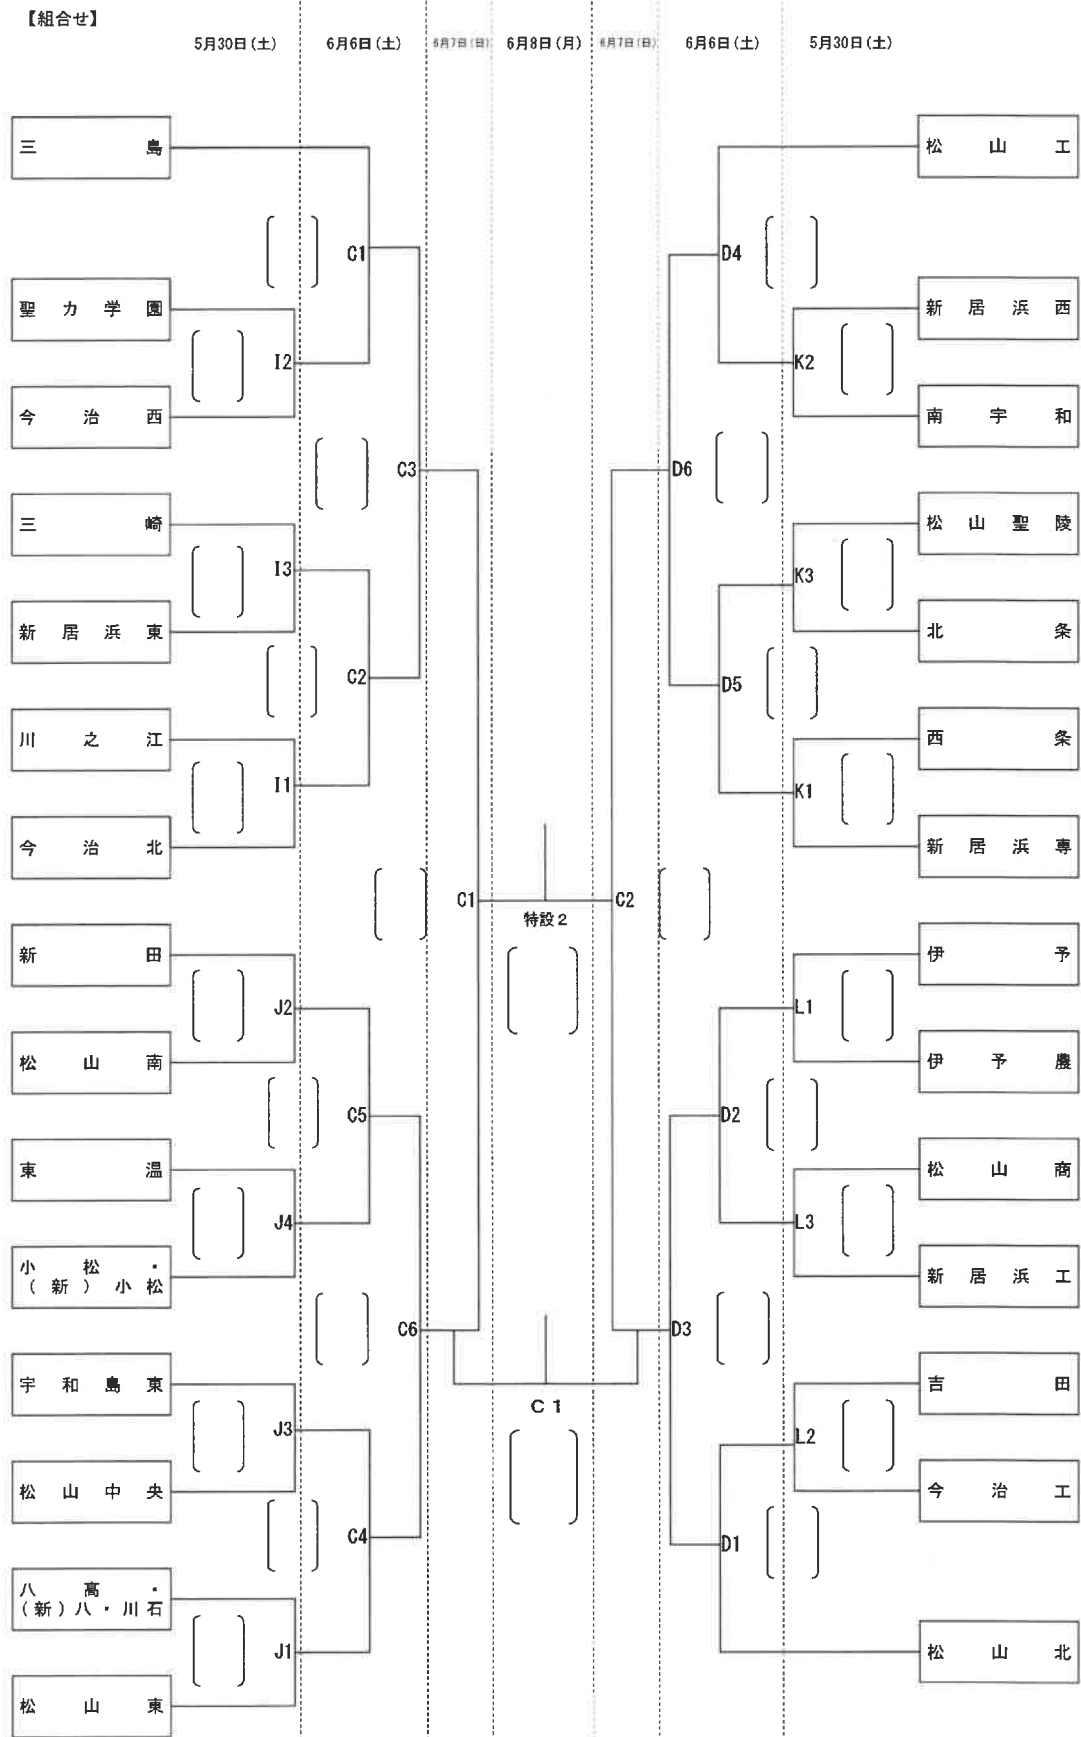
【組合せ】

5月30日(土) 6月6日(土) 6月7日(日) 6月8日(月) 6月7日(日) 6月6日(土) 5月30日(土)

三島

聖カ学園

今治西

三崎

新居浜東

川之江

今治北

新田

松山南

東温

小松・(新)小松

宇和島東

松山中央

八高・(新)八・川石

松山東

C1
I2
C3
I3
C2
I1
C1
J2
C5
J4
C6
J3
C4
J1

特設2

C1

松山工

新居浜西

南宇和

松山聖陵

北条

西条

新居浜専

伊予

伊予農

松山商

新居浜工

吉田

今治工

松山北

D4
K2
D6
K3
D5
K1
C2
L1
D2
L3
D3
L2
D1